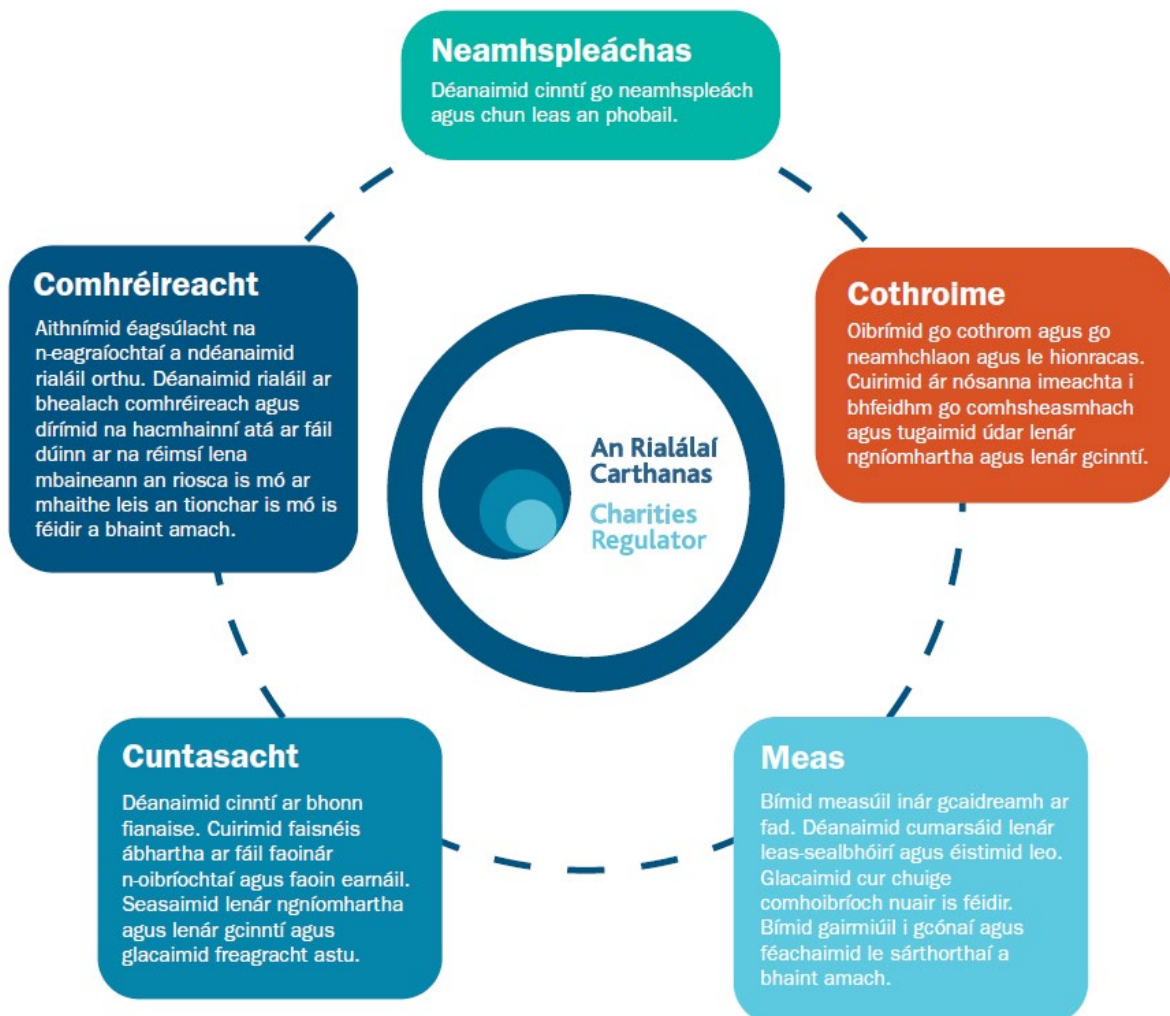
Neamhspleáchas
Déanaimid cinntí go neamhspleách agus chun leas an phobail.

Comhréireacht
Aithnímid éagsúlacht na n-eagraíochtaí a ndéanaimid rialáil orthu. Déanaimid rialáil ar bhealach comhréireach agus dírímid na hacmhainní atá ar fáil dúinn ar na réimsí lena mbaineann an riosca is mó ar mhaithe leis an tionchar is mó is féidir a bhaint amach.

An Rialálaí Carthanas
Charities Regulator

Cothroime
Oibrímid go cothrom agus go neamhchlaon agus le hionracas. Cuirimid ár nósanna imeachta i bhfeidhm go comhsheasmhach agus tugaimid údar lenár ngníomhartha agus lenár gcinntí.

Cuntasacht
Déanaimid cinntí ar bhonn fianaise. Cuirimid faisnéis ábhartha ar fáil faoinár n-oibríochtaí agus faoin earnáil. Seasaimid lenár ngníomhartha agus lenár gcinntí agus glacaimid freagracht astu.

Meas
Bímid measúil inár gcaidreamh ar fad. Déanaimid cumarsáid lenár leas-sealbhóirí agus éistimid leo. Glacaimid cur chuige comhoibríoch nuair is féidir. Bímid gairmiúil i gcónaí agus féachaimid le sárthorthaí a bhaint amach.